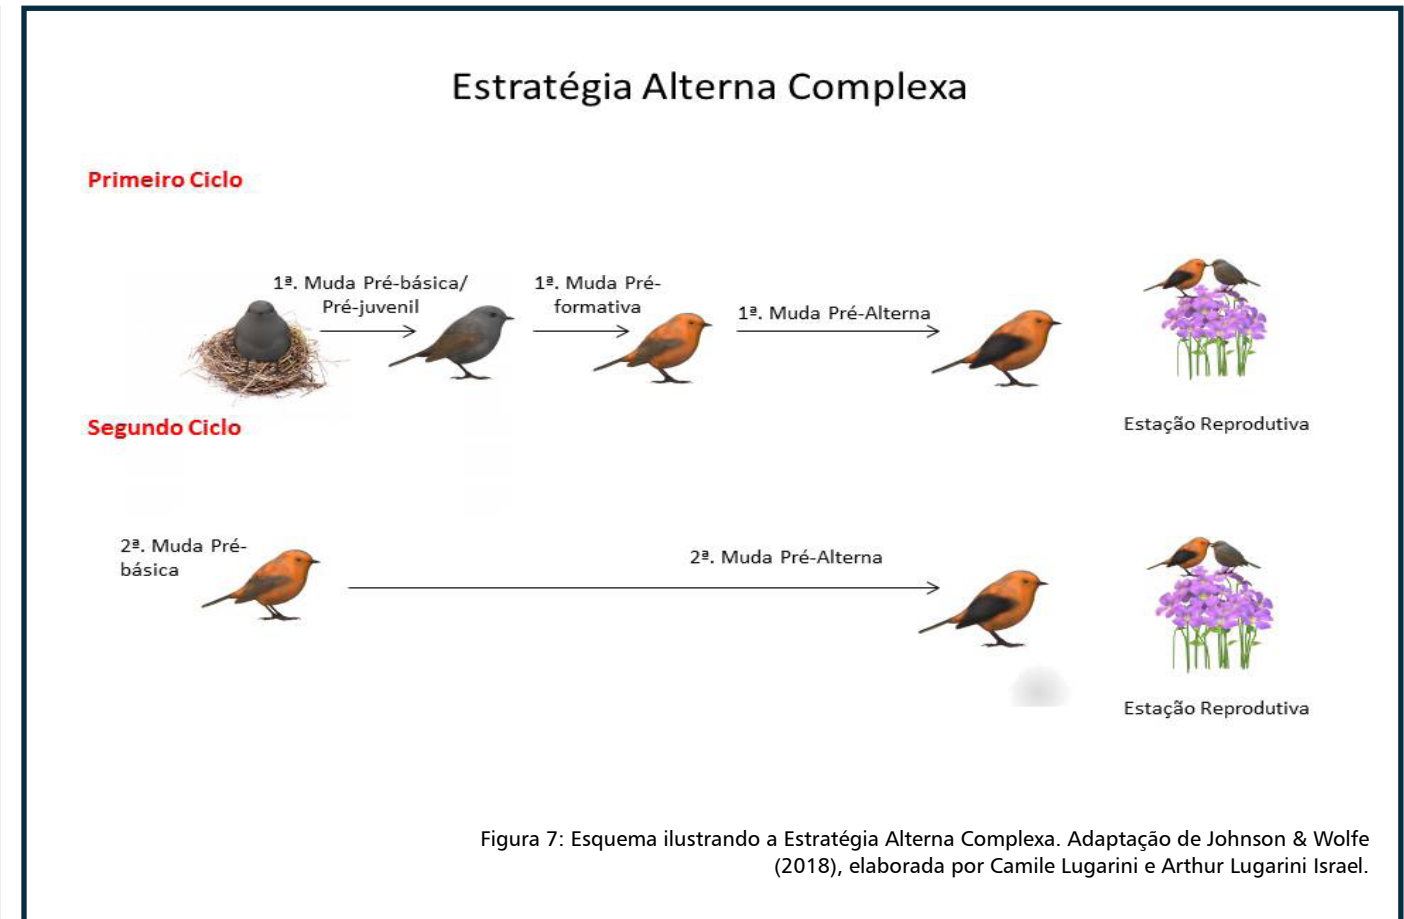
Estratégia Alterna Complexa

Primeiro Ciclo

1ª. Muda Pré-básica/ Pré-juvenil

1ª. Muda Pré-formativa

1ª. Muda Pré-Alterna

Estação Reprodutiva

Segundo Ciclo

2ª. Muda Pré-básica

2ª. Muda Pré-Alterna

Estação Reprodutiva

Figura 7: Esquema ilustrando a Estratégia Alterna Complexa. Adaptação de Johnson & Wolfe (2018), elaborada por Camile Lugarini e Arthur Lugarini Israel.